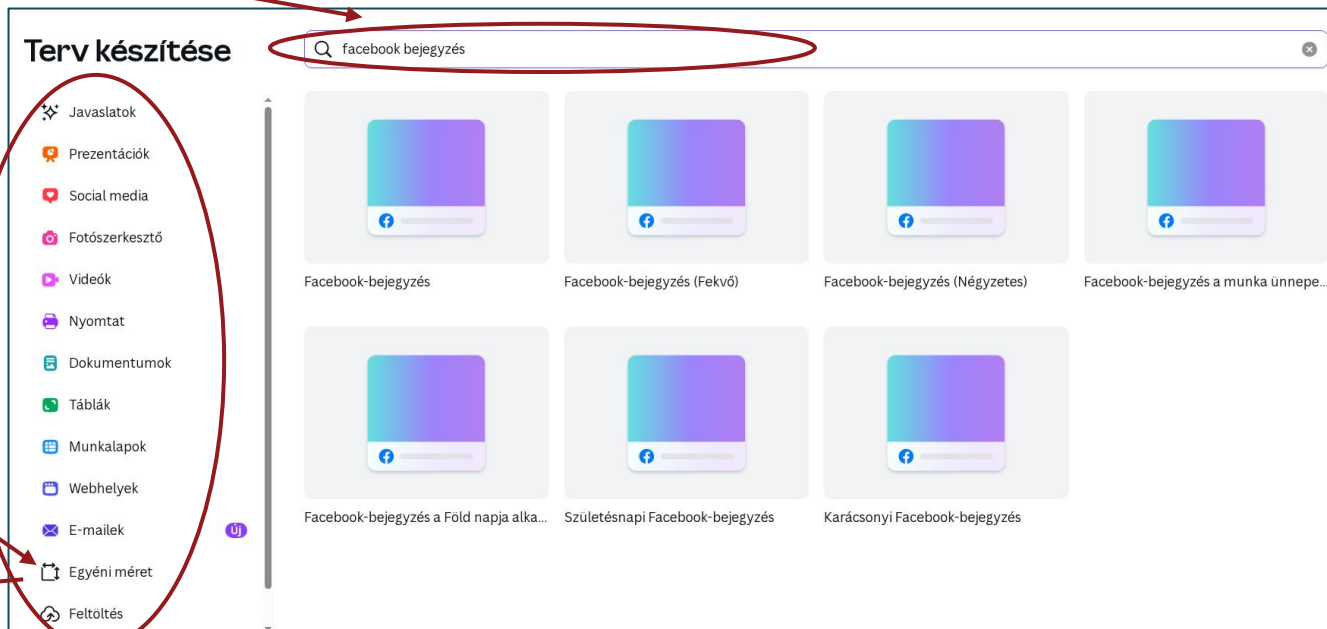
Terv készítése

facebook bejegyzés

Javaslatok
Prezentációk
Social media
Fotószerkesztő
Videók
Nyomtat
Dokumentumok
Táblák
Munkalapok
Webhelyek
E-mailek Új
Egyéni méret
Feltöltés

Facebook-bejegyzés
Facebook-bejegyzés (Fekvő)
Facebook-bejegyzés (Négyzetes)
Facebook-bejegyzés a munka ünnepe...
Facebook-bejegyzés a Föld napja alka...
Születésnapi Facebook-bejegyzés
Karácsonyi Facebook-bejegyzés